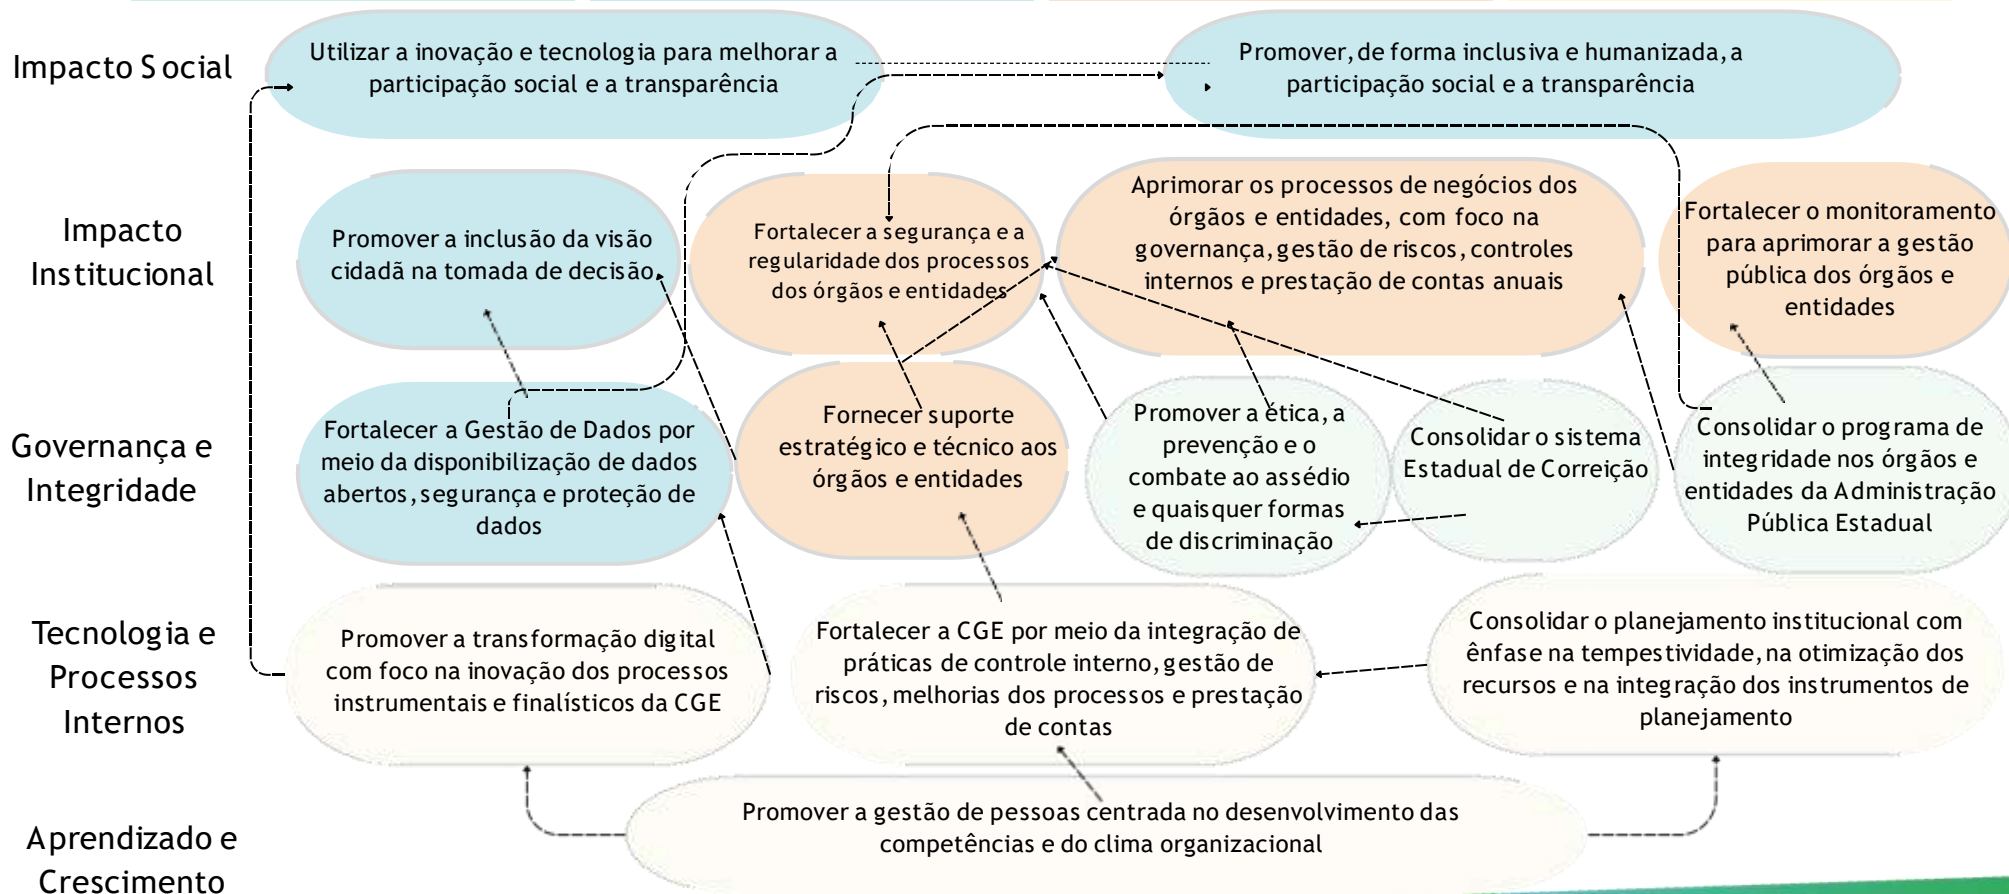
Impacto Social

Utilizar a inovação e tecnologia para melhorar a participação social e a transparência

Promover, de forma inclusiva e humanizada, a participação social e a transparência

Impacto Institucional

Promover a inclusão da visão cidadã na tomada de decisão

Fortalecer a segurança e a regularidade dos processos dos órgãos e entidades

Aprimorar os processos de negócios dos órgãos e entidades, com foco na governança, gestão de riscos, controles internos e prestação de contas anuais

Fortalecer o monitoramento para aprimorar a gestão pública dos órgãos e entidades

Governança e Integridade

Fortalecer a Gestão de Dados por meio da disponibilização de dados abertos, segurança e proteção de dados

Fornecer suporte estratégico e técnico aos órgãos e entidades

Promover a ética, a prevenção e o combate ao assédio e quaisquer formas de discriminação

Consolidar o sistema Estadual de Correição

Consolidar o programa de integridade nos órgãos e entidades da Administração Pública Estadual

Tecnologia e Processos Internos

Promover a transformação digital com foco na inovação dos processos instrumentais e finalísticos da CGE

Fortalecer a CGE por meio da integração de práticas de controle interno, gestão de riscos, melhorias dos processos e prestação de contas

Consolidar o planejamento institucional com ênfase na tempestividade, na otimização dos recursos e na integração dos instrumentos de planejamento

Aprendizado e Crescimento

Promover a gestão de pessoas centrada no desenvolvimento das competências e do clima organizacional